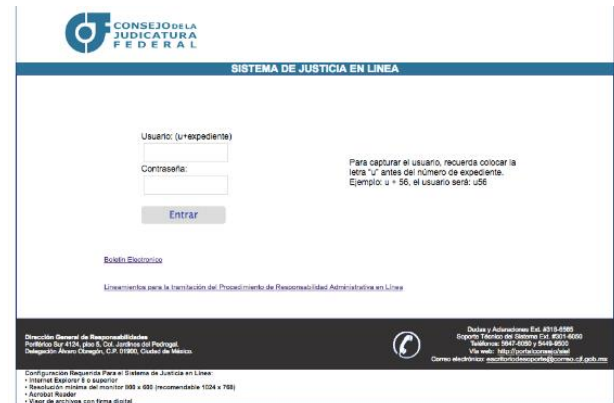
CONSEJO DE LA JUDICATURA FEDERAL

SISTEMA DE JUSTICIA EN LINEA

Usuario: (u+expediente)

Contraseña:

Entrar

Para capturar el usuario, recuerda colocar la letra "u" antes del número de expediente.
Ejemplo: u + 56, el usuario será: u56

Boletín Electrónico

Lineamientos para la tramitación del Procedimiento de Responsabilidad Administrativa en Línea

Dirección General de Responsabilidades
Periférico Sur 4124, piso 5, Col. Jardines del Pedregal.
Delegación Álvaro Obregón, C.P. 01900, Ciudad de México.

Dudas y Aclaraciones Ext. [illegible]
Soporte Técnico del Sistema Ext. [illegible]
Teléfonos: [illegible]
Vía web: http://portalconsejo/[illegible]
Correo electrónico: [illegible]@correo.cjf.gob.mx

Configuración Requerida Para el Sistema de Justicia en Línea:
• Internet Explorer 8 o superior
• Resolución mínima del monitor 800 x 600 (recomendable 1024 x 768)
• Acrobat Reader
• Visor de archivos con firma digital